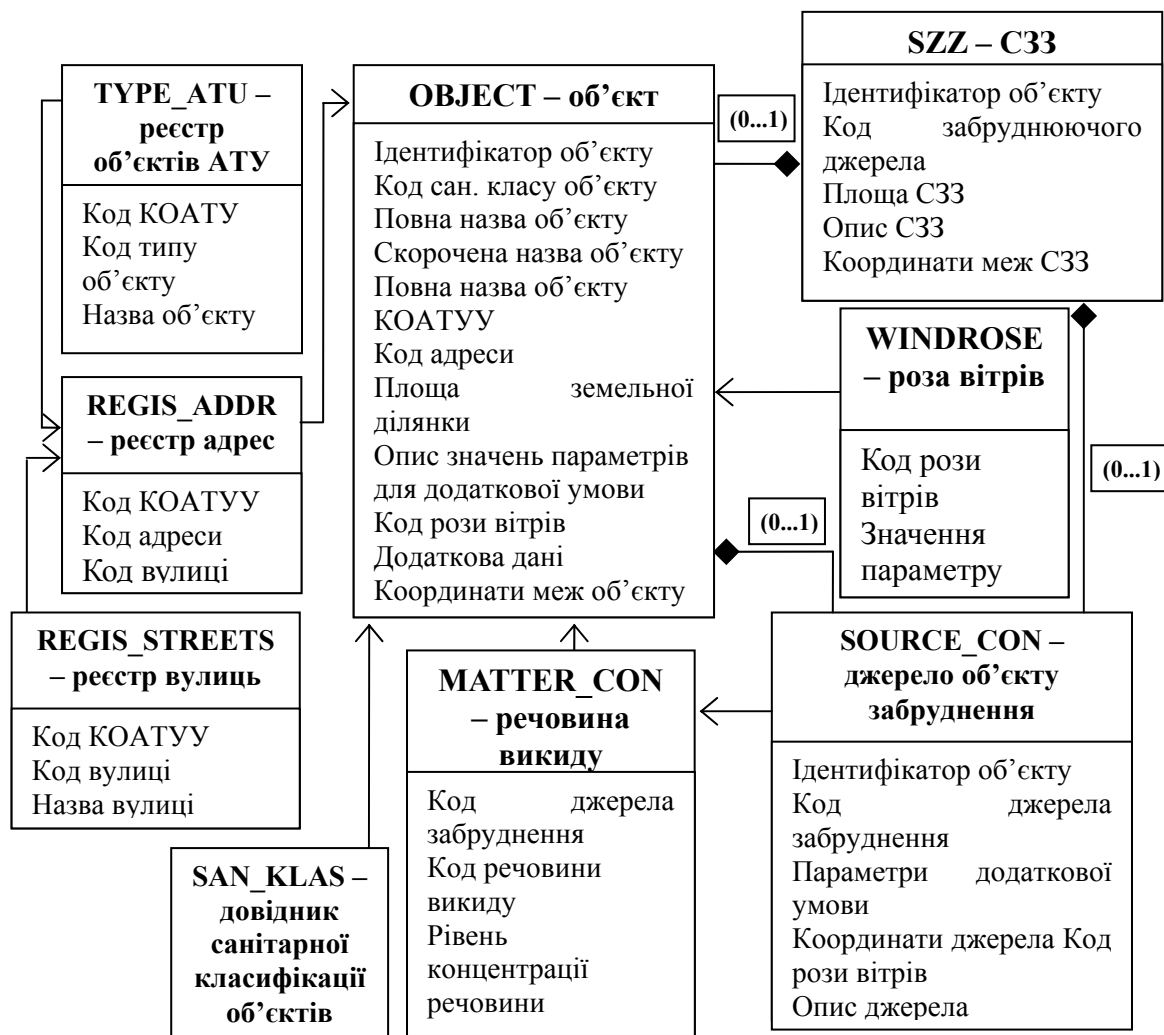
TYPE_ATU – реєстр об’єктів АТУ

Код КОАТУ
Код типу об’єкту
Назва об’єкту

OBJECT – об’єкт

Ідентифікатор об’єкту
Код сан. класу об’єкту
Повна назва об’єкту
Скорочена назва об’єкту
Повна назва об’єкту КОАТУУ
Код адреси
Площа земельної ділянки
Опис значень параметрів для додаткової умови
Код рози вітрів
Додаткова дані
Координати меж об’єкту

(0...1)

SZZ – СЗЗ

Ідентифікатор об’єкту
Код забруднюючого джерела
Площа СЗЗ
Опис СЗЗ
Координати меж СЗЗ

REGIS_ADDR – реєстр адрес

Код КОАТУУ
Код адреси
Код вулиці

WINDROSE – роза вітрів

Код рози вітрів
Значення параметру

(0...1)

(0...1)

REGIS_STREETS – реєстр вулиць

Код КОАТУУ
Код вулиці
Назва вулиці

MATTER_CON – речовина викиду

Код джерела забруднення
Код речовини викиду
Рівень концентрації речовини

SOURCE_CON – джерело об’єкту забруднення

Ідентифікатор об’єкту
Код джерела забруднення
Параметри додаткової умови
Координати джерела Код рози вітрів
Опис джерела

SAN_KLAS – довідник санітарної класифікації об’єктів